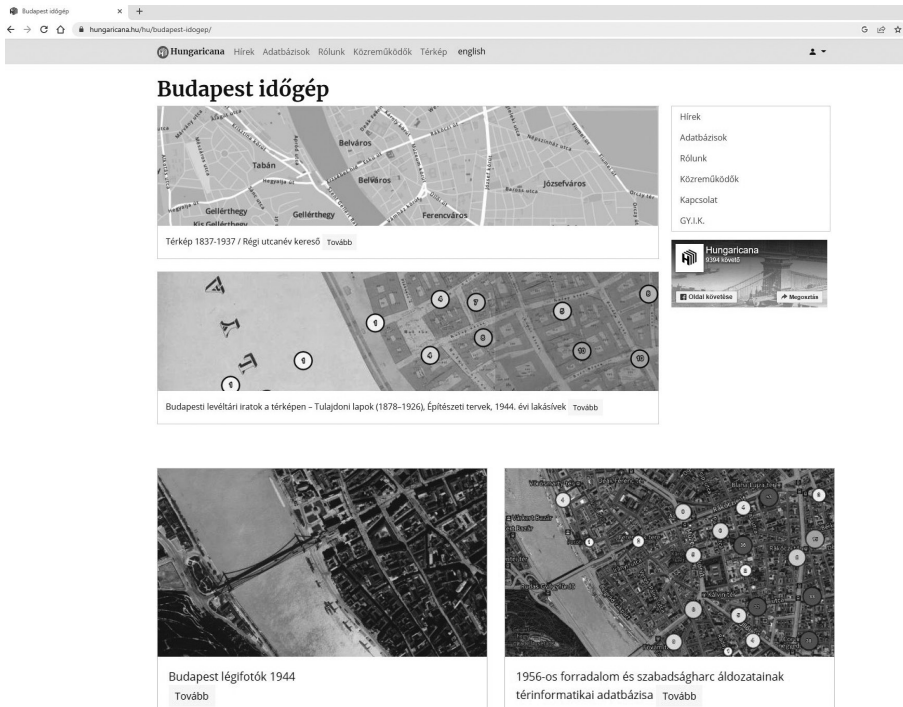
Budapest időgép ×
hungaricana.hu/hu/budapest-idogep/

Hungaricana Hírek Adatbázisok Rólunk Közreműködők Térkép english

Budapest időgép

Belváros
Tabán
Belváros
Józsefváros
Gellérthegy
Gellérthegy
Ferencváros
Kis Gellérthegy

Térkép 1837-1937 / Régi utcanév kereső Tovább

Budapesti levéltári iratok a térképen – Tulajdoni lapok (1878–1926), Építészeti tervek, 1944. évi lakásívek Tovább

Hírek
Adatbázisok
Rólunk
Közreműködők
Kapcsolat
GY.I.K.

Hungaricana
9394 követő
Oldal követése
Megosztás

Budapest légifotók 1944
Tovább

1956-os forradalom és szabadságharc áldozatainak térinformatikai adatbázisa Tovább